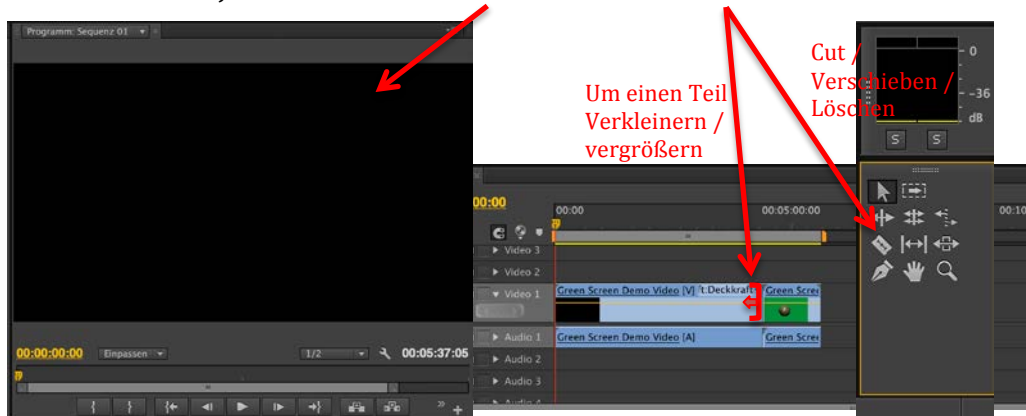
Programm: Sequenz 01

Um einen Teil Verkleinern / vergrößern

Cut / Verschieben / Löschen

0
-36
dB
S S

00:00
00:00
00:05:00:00
00:10

Video 3
Video 2
Video 1
Green Screen Demo Video [V] t:Deckkraft
Green Scre
Audio 1
Green Screen Demo Video [A]
Green Scre
Audio 2
Audio 3

00:00:00:00
Einpassen
1/2
00:05:37:05